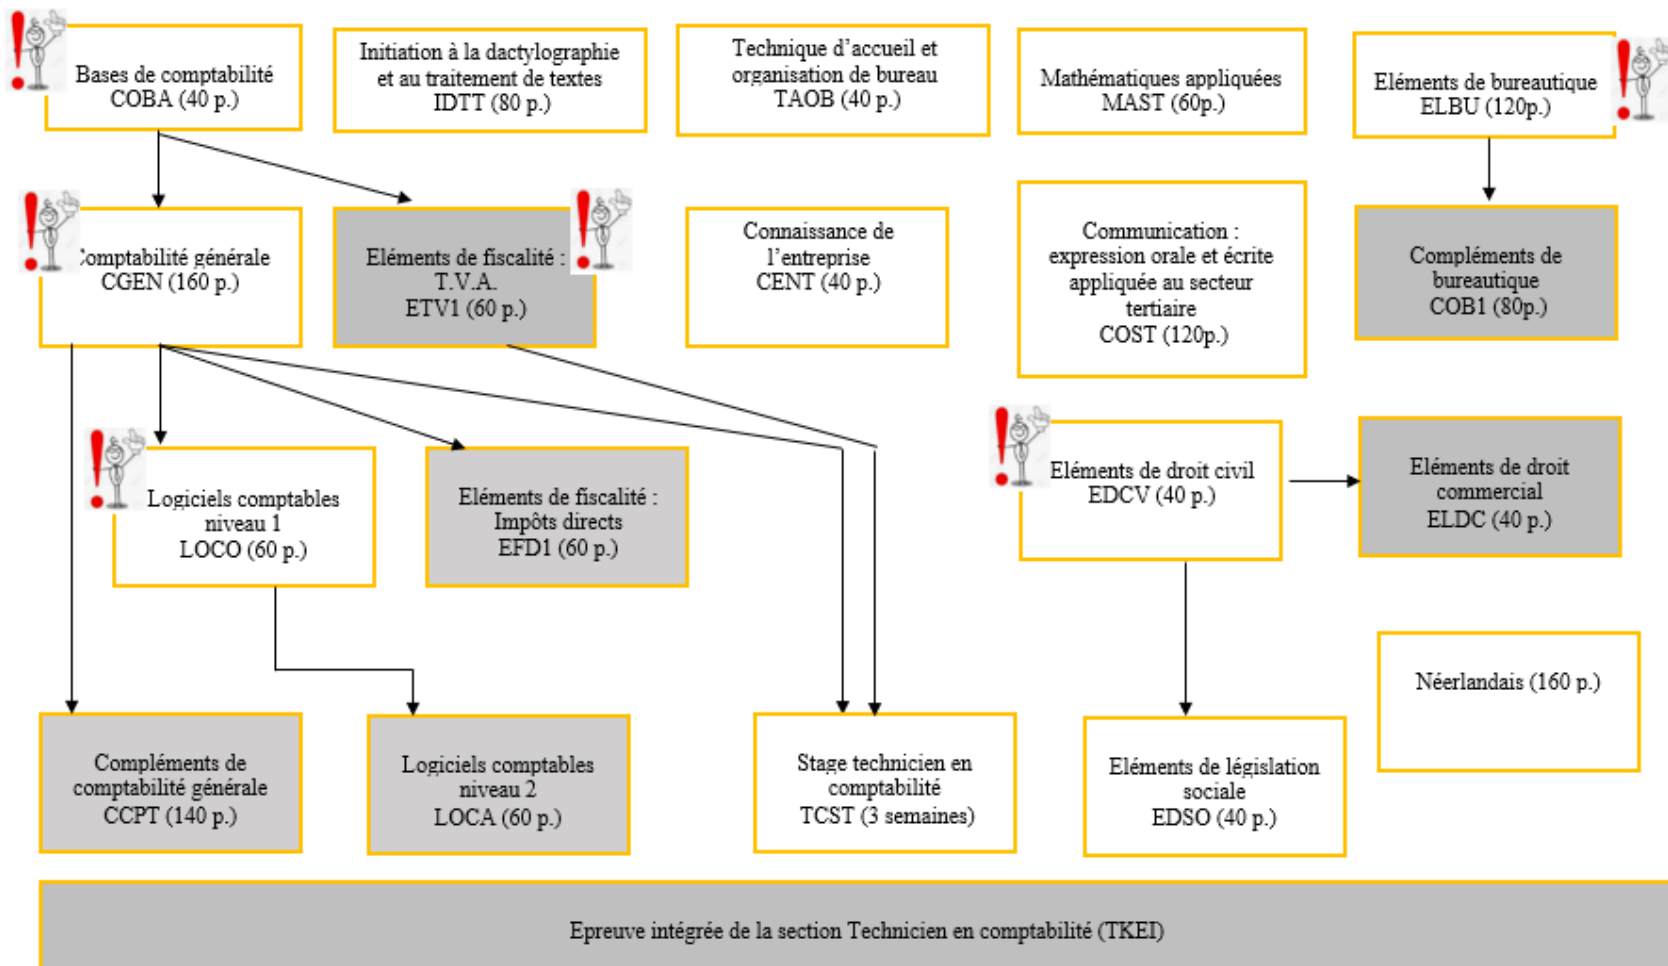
Bases de comptabilité
COBA (40 p.)

Initiation à la dactylographie et au traitement de textes
IDTT (80 p.)

Technique d'accueil et organisation de bureau
TAOB (40 p.)

Mathématiques appliquées
MAST (60p.)

Eléments de bureautique
ELBU (120p.)

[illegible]omptabilité générale
CGEN (160 p.)

Eléments de fiscalité : T.V.A.
ETV1 (60 p.)

Connaissance de l'entreprise
CENT (40 p.)

Communication : expression orale et écrite appliquée au secteur tertiaire
COST (120p.)

Compléments de bureautique
COB1 (80p.)

Logiciels comptables niveau 1
LOCO (60 p.)

Eléments de fiscalité : Impôts directs
EFD1 (60 p.)

Eléments de droit civil
EDCV (40 p.)

Eléments de droit commercial
ELDC (40 p.)

Néerlandais (160 p.)

Compléments de comptabilité générale
CCPT (140 p.)

Logiciels comptables niveau 2
LOCA (60 p.)

Stage technicien en comptabilité
TCST (3 semaines)

Eléments de législation sociale
EDSO (40 p.)

Epreuve intégrée de la section Technicien en comptabilité (TKEI)